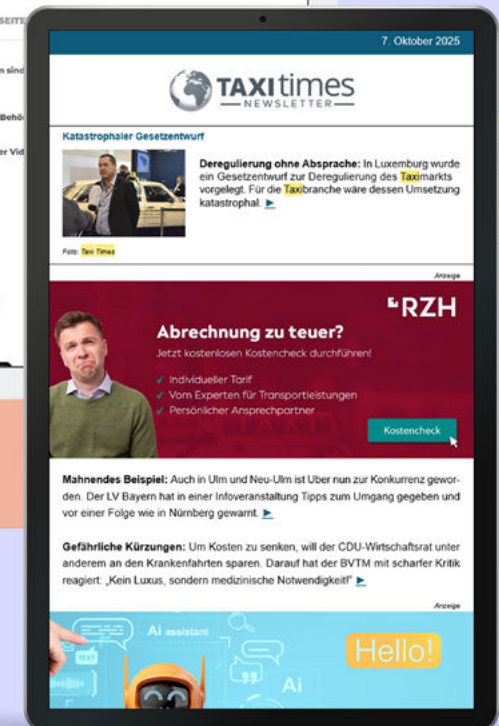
7. Oktober 2025

TAXI times
NEWSLETTER

Katastrophaler Gesetzentwurf

Deregulierung ohne Absprache: In Luxemburg wurde ein Gesetzentwurf zur Deregulierung des Taximarkts vorgelegt. Für die Taxibranche wäre dessen Umsetzung katastrophal. ►

Foto: Taxi Times

Anzeige

RZH

Abrechnung zu teuer?

Jetzt kostenlosen Kostencheck durchführen!

✓ Individueller Tarif
✓ Vom Experten für Transportleistungen
✓ Persönlicher Ansprechpartner

Kostencheck

Mahnendes Beispiel: Auch in Ulm und Neu-Ulm ist Uber nun zur Konkurrenz geworden. Der LV Bayern hat in einer Infoveranstaltung Tipps zum Umgang gegeben und vor einer Folge wie in Nürnberg gewarnt. ►

Gefährliche Kürzungen: Um Kosten zu senken, will der CDU-Wirtschaftsrat unter anderem an den Krankenfahrten sparen. Darauf hat der BVTM mit scharfer Kritik reagiert: „Kein Luxus, sondern medizinische Notwendigkeit!" ►

Anzeige

AI assistant

TEXT

Ai

Hello!

SEITE

n sind

Behö

er Vid